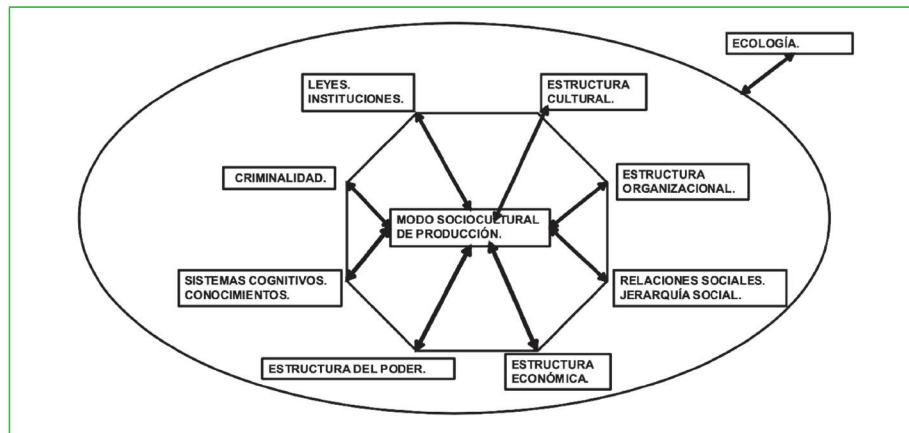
ECOLOGÍA.

LEYES. INSTITUCIONES.

ESTRUCTURA CULTURAL.

CRIMINALIDAD.

ESTRUCTURA ORGANIZACIONAL.

MODO SOCIOCULTURAL DE PRODUCCIÓN.

SISTEMAS COGNITIVOS. CONOCIMIENTOS.

RELACIONES SOCIALES. JERARQUÍA SOCIAL.

ESTRUCTURA DEL PODER.

ESTRUCTURA ECONÓMICA.